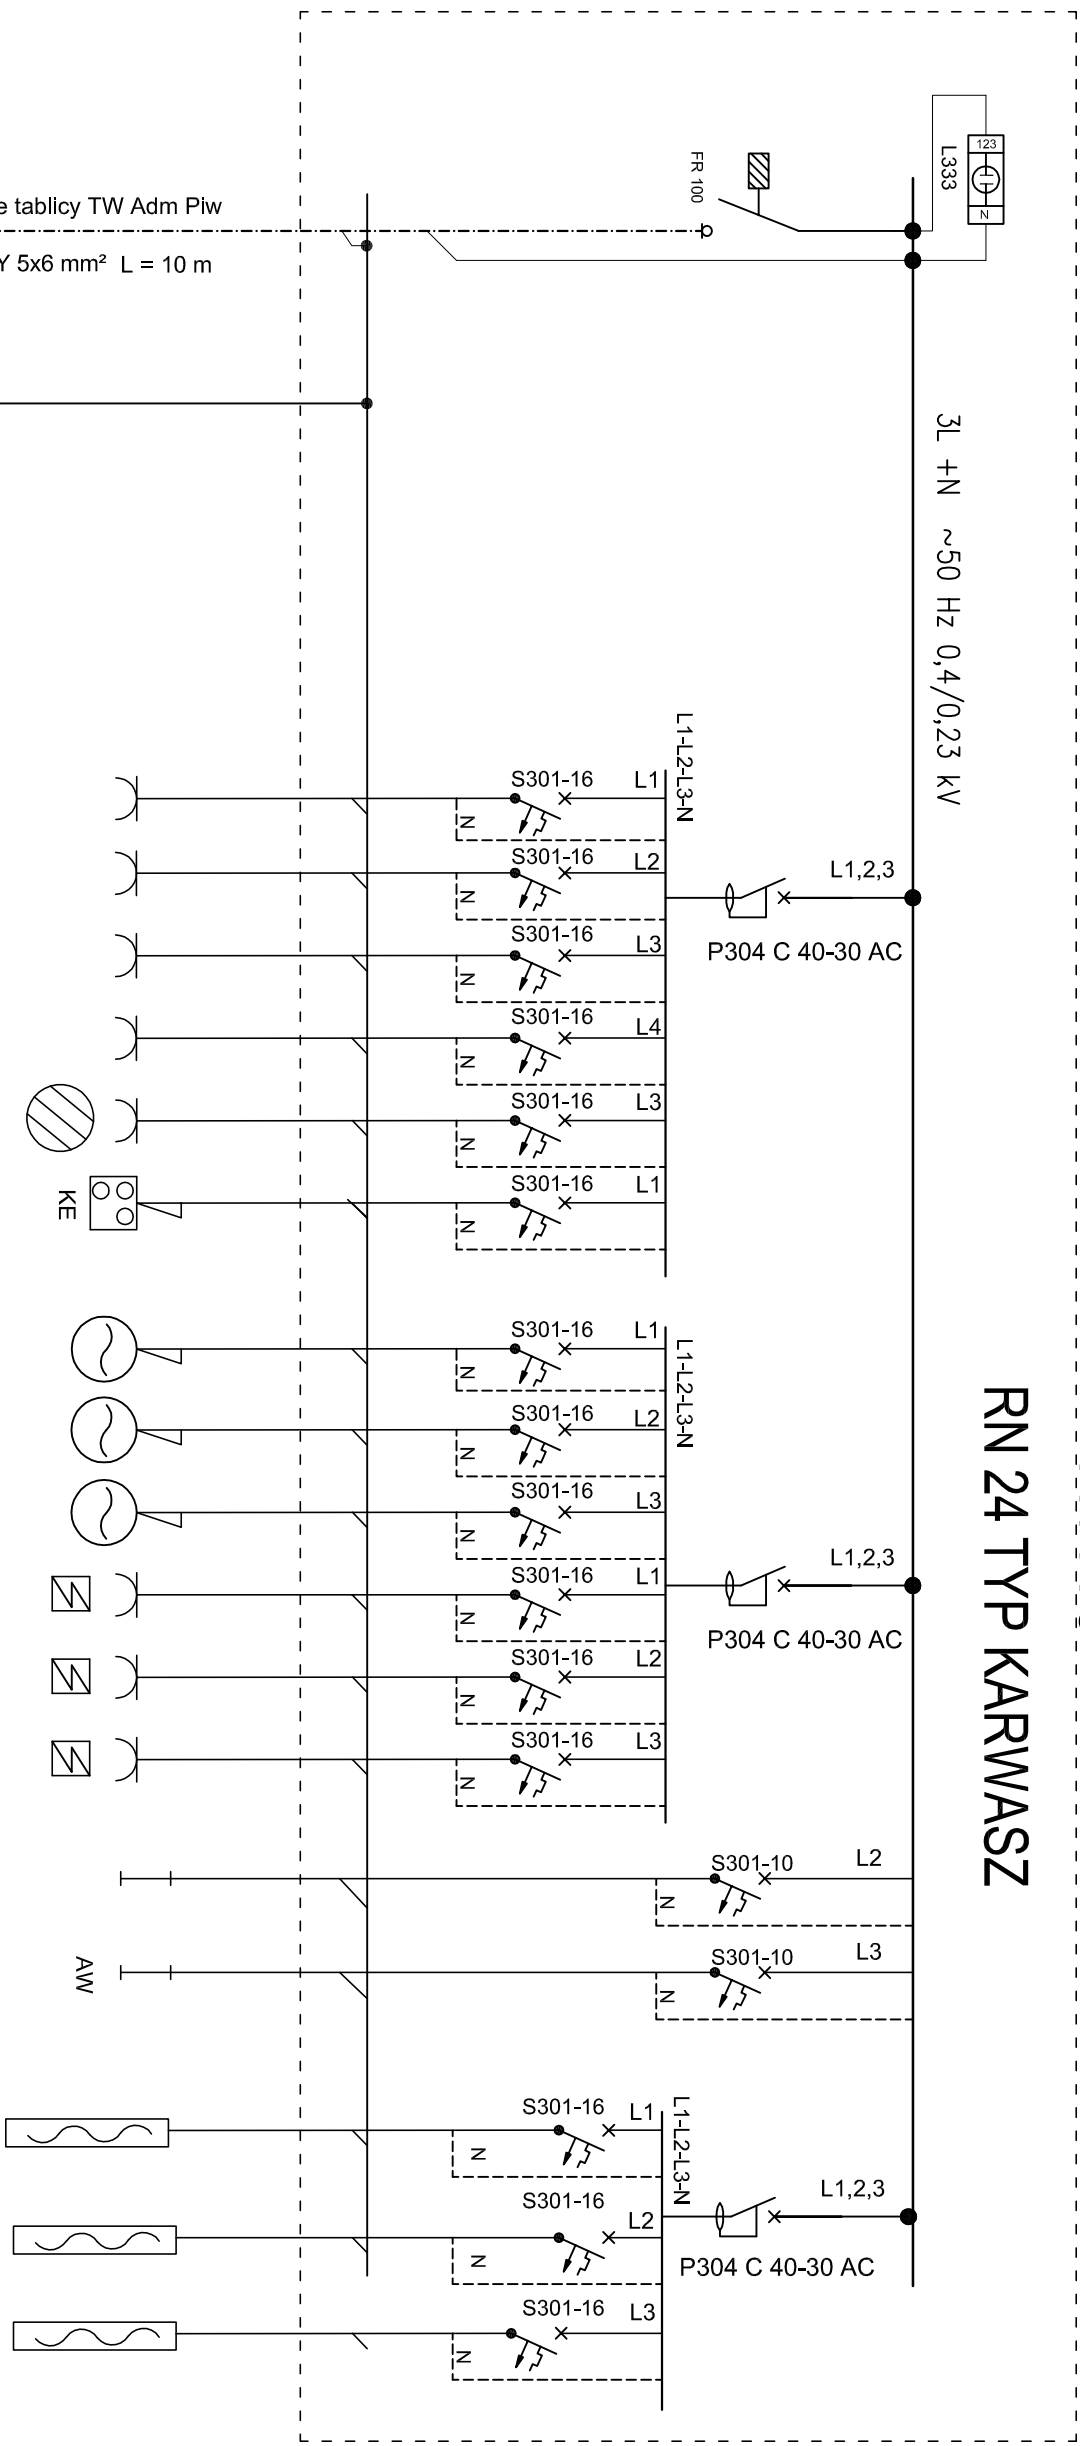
e tablicy TW Adm Piw
Y 5x6 mm² L = 10 m

FR 100
L333
123
N

3L +N ~50 Hz 0,4/0,23 kV

RN 24 TYP KARWASZ

L1-L2-L3-N
S301-16 L1
N
S301-16 L2
N
L1,2,3
P304 C 40-30 AC
S301-16 L3
N
S301-16 L4
N
S301-16 L3
N
S301-16 L1
N
KE

L1-L2-L3-N
S301-16 L1
N
S301-16 L2
N
S301-16 L3
N
S301-16 L1
N
L1,2,3
P304 C 40-30 AC
S301-16 L2
N
S301-16 L3
N

S301-10 L2
N
S301-10 L3
N
AW

L1-L2-L3-N
S301-16 L1
N
S301-16 L2
N
L1,2,3
P304 C 40-30 AC
S301-16 L3
N